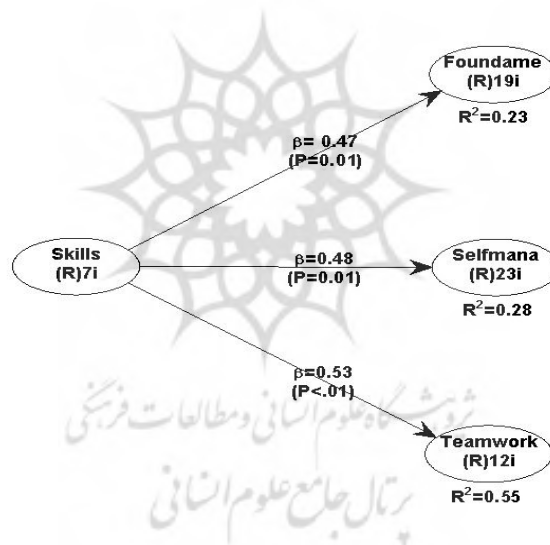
Foundame
(R)19i
$R^2$=0.23

$\beta$= 0.47
(P=0.01)

Skills
(R)7i

$\beta$=0.48
(P=0.01)

Selfmana
(R)23i
$R^2$=0.28

$\beta$=0.53
(P<.01)

پژوهشگاه علوم انسانی و مطالعات فرهنگی
پرتال جامع علوم انسانی

Teamwork
(R)12i
$R^2$=0.55